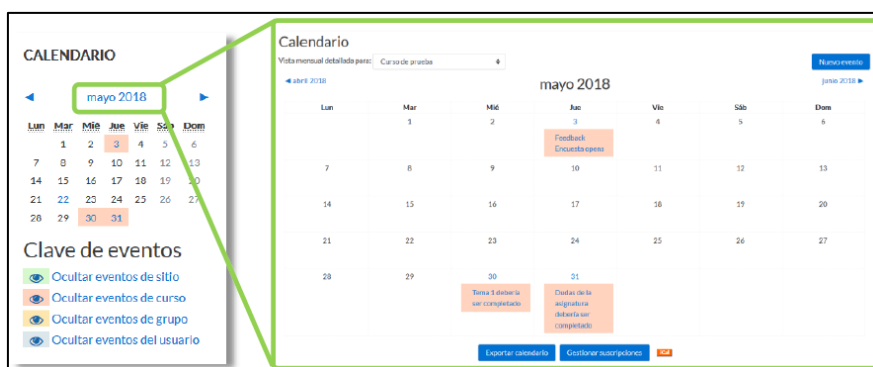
CALENDARIO

◄ mayo 2018 ►

| Lun | Mar | Mié | Jue | Vie | Sáb | Dom |
|---|---|---|---|---|---|---|
| | 1 | 2 | 3 | 4 | 5 | 6 |
| 7 | 8 | 9 | 10 | 11 | 12 | 13 |
| 14 | 15 | 16 | 17 | 18 | 19 | 20 |
| 21 | 22 | 23 | 24 | 25 | 26 | 27 |
| 28 | 29 | 30 | 31 | | | |

Clave de eventos

Ocultar eventos de sitio
Ocultar eventos de curso
Ocultar eventos de grupo
Ocultar eventos del usuario

Calendario

Vista mensual detallada para: Curso de prueba

Nuevo evento

◄ abril 2018 mayo 2018 junio 2018 ►

| Lun | Mar | Mié | Jue | Vie | Sáb | Dom |
|---|---|---|---|---|---|---|
| | 1 | 2 | 3 Feedback Encuesta apeas | 4 | 5 | 6 |
| 7 | 8 | 9 | 10 | 11 | 12 | 13 |
| 14 | 15 | 16 | 17 | 18 | 19 | 20 |
| 21 | 22 | 23 | 24 | 25 | 26 | 27 |
| 28 | 29 | 30 Tema 1 debería ser completado | 31 Dudas de la asignatura debería ser completado | | | |

Exportar calendario Gestionar suscripciones iCal